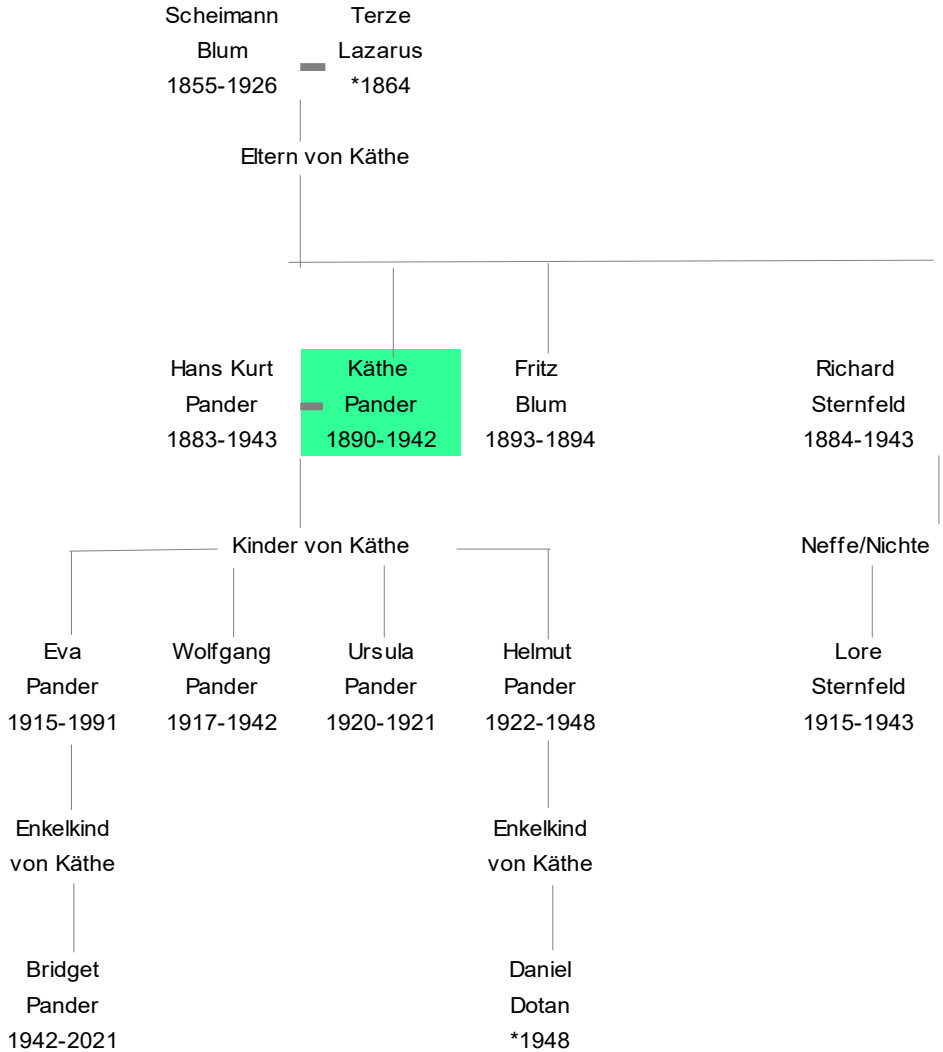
Scheimann
Blum
1855-1926

Terze
Lazarus
*1864

Eltern von Käthe

Hans Kurt
Pander
1883-1943

Käthe
Pander
1890-1942

Fritz
Blum
1893-1894

Richard
Sternfeld
1884-1943

Kinder von Käthe

Neffe/Nichte

Eva
Pander
1915-1991

Wolfgang
Pander
1917-1942

Ursula
Pander
1920-1921

Helmut
Pander
1922-1948

Lore
Sternfeld
1915-1943

Enkelkind
von Käthe

Enkelkind
von Käthe

Bridget
Pander
1942-2021

Daniel
Dotan
*1948